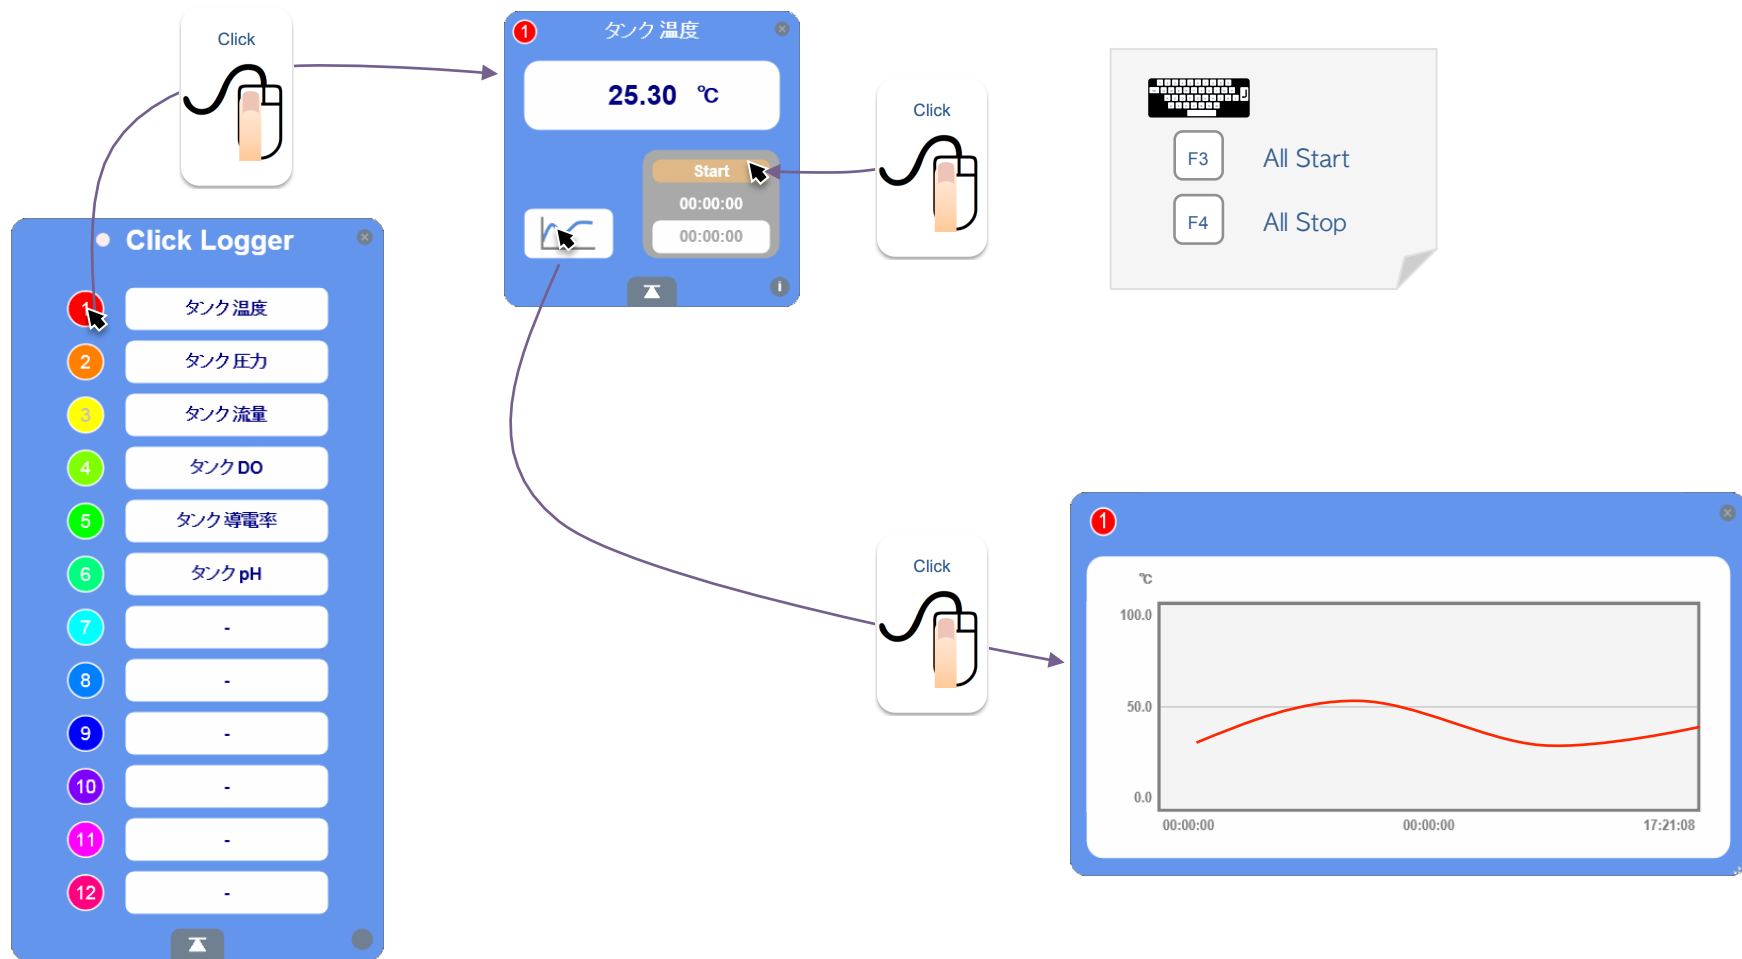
Click

1 タンク温度

25.30 ℃

Start
00:00:00
00:00:00

Click

F3 All Start
F4 All Stop

Click Logger

1 タンク温度
2 タンク圧力
3 タンク流量
4 タンクDO
5 タンク導電率
6 タンクpH
7 -
8 -
9 -
10 -
11 -
12 -

Click

1

℃
100.0
50.0
0.0
00:00:00
00:00:00
17:21:08